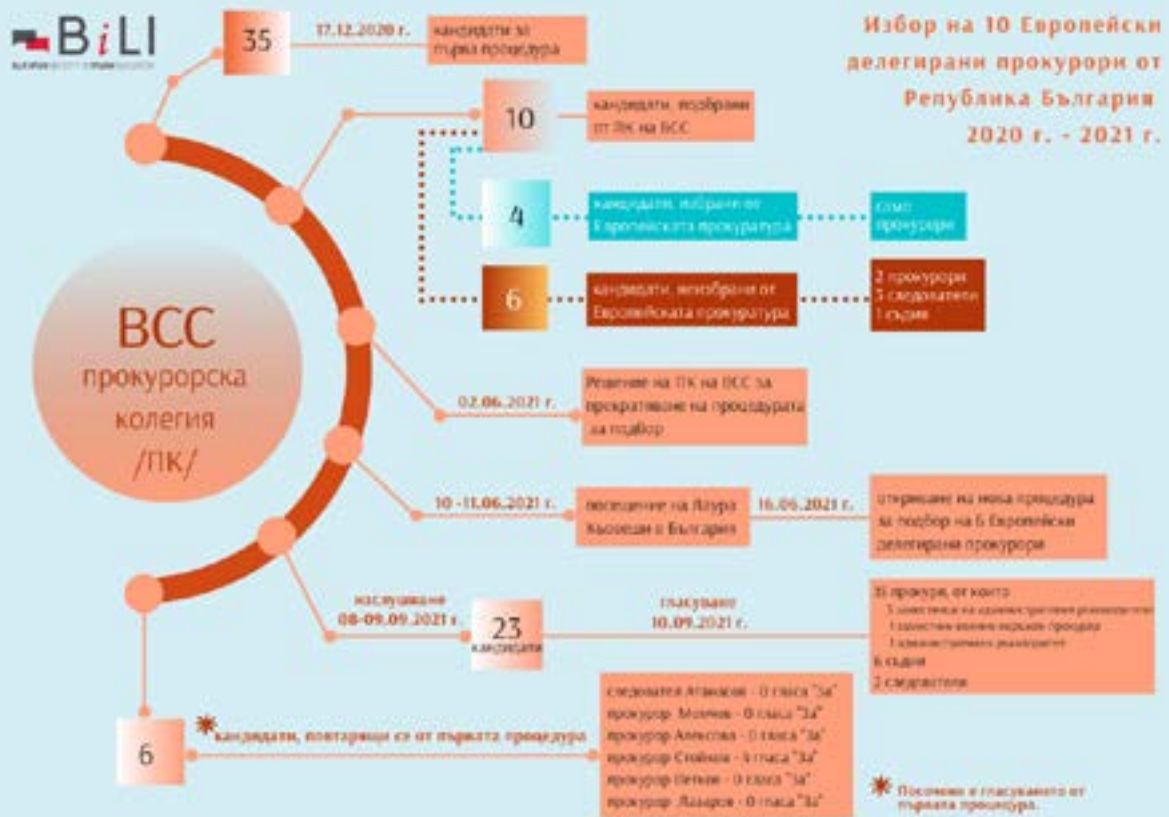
BiLI

Избор на 10 Европейски делегирани прокурори от Република България 2020 г. - 2021 г.

35

17.12.2020 г.

кандидати за първа процедура

10

кандидати, подбрани от ПК на ВСС

4

кандидати, избрани от Европейската прокуратура

само прокурори

6

кандидати, неизбрани от Европейската прокуратура

2 прокурори
3 следователи
1 съдия

ВСС прокурорска колегия /ПК/

02.06.2021 г.

Решение на ПК на ВСС за прекратяване на процедурата за подбор

10 -11.06.2021 г.

посещение на Лаура Кьовеши в България

16.06.2021 г.

откриване на нова процедура за подбор на 6 Европейски делегирани прокурори

изслушване
08-09.09.2021 г.

23
кандидати

гласуване
10.09.2021 г.

15 прокурори, от които
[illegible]
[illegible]
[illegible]
6 съдии
2 следователи

6

✱ кандидати, повтарящи се от първата процедура

следовател Атанасов - 0 гласа "За"
прокурор Монев - 0 гласа "За"
прокурор Алексова - 0 гласа "За"
прокурор Стойнов - 8 гласа "За"
прокурор Петков - 0 гласа "За"
прокурор Лазаров - 0 гласа "За"

✱ Посочено е гласуването от първата процедура.